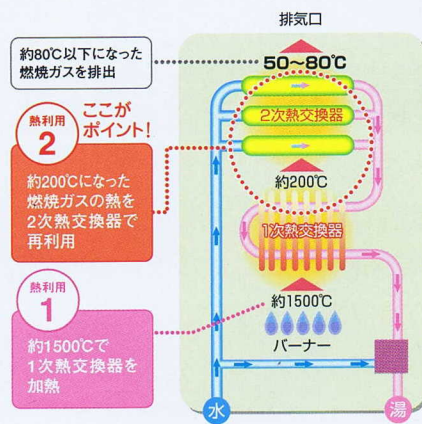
排気口

約80℃以下になった燃焼ガスを排出

50~80℃

ここがポイント!

熱利用 2

約200℃になった燃焼ガスの熱を2次熱交換器で再利用

2次熱交換器

約200℃

1次熱交換器

熱利用 1

約1500℃で1次熱交換器を加熱

約1500℃

バーナー

水

湯